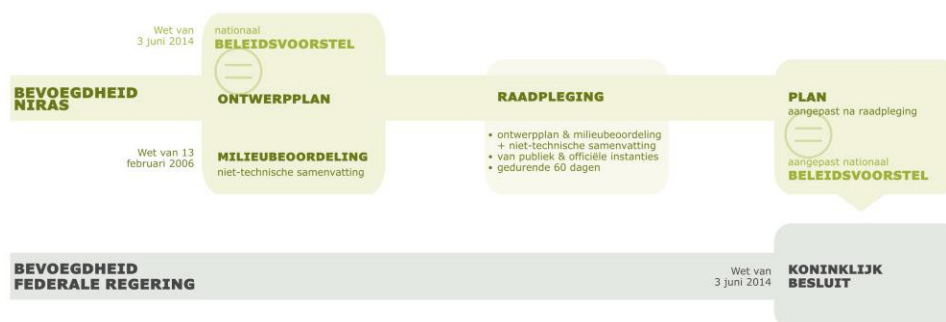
Wet van
3 juni 2014

nationaal
BELEIDSVOORSTEL

BEVOEGDHEID
NIRAS

ONTWERPPLAN

Wet van 13
februari 2006

MILIEUBEOORDELING
niet-technische samenvatting

RAADPLEGING

• ontwerpplan & milieubeoordeling
+ niet-technische samenvatting
• van publiek & officiële instanties
• gedurende 60 dagen

PLAN
aangepast na raadpleging

aangepast nationaal
BELEIDSVOORSTEL

BEVOEGDHEID
FEDERALE REGERING

Wet van
3 juni 2014

KONINKLIJK
BESLUIT